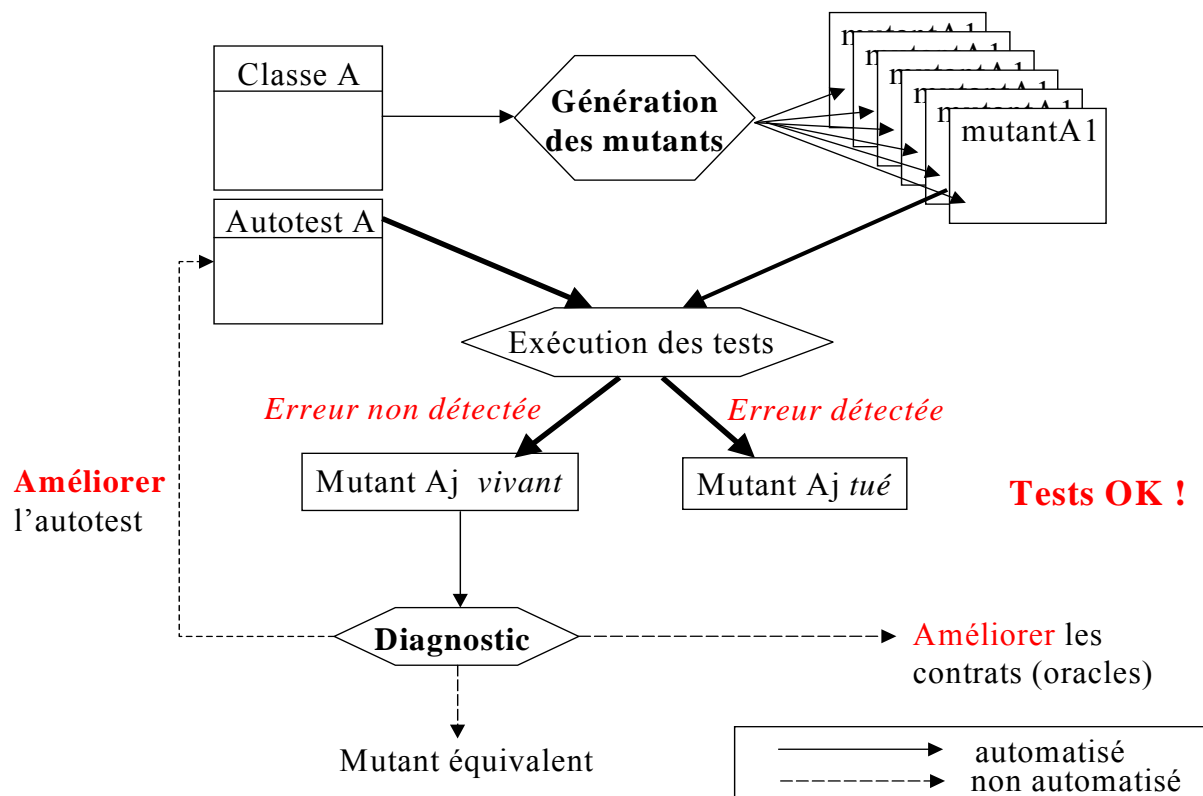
Classe A

Génération des mutants

mutantA1

Autotest A

Exécution des tests

Erreur non détectée

Erreur détectée

Mutant Aj *vivant*

Mutant Aj *tué*

Améliorer l'autotest

Tests OK !

Diagnostic

Améliorer les contrats (oracles)

Mutant équivalent

automatisé
non automatisé